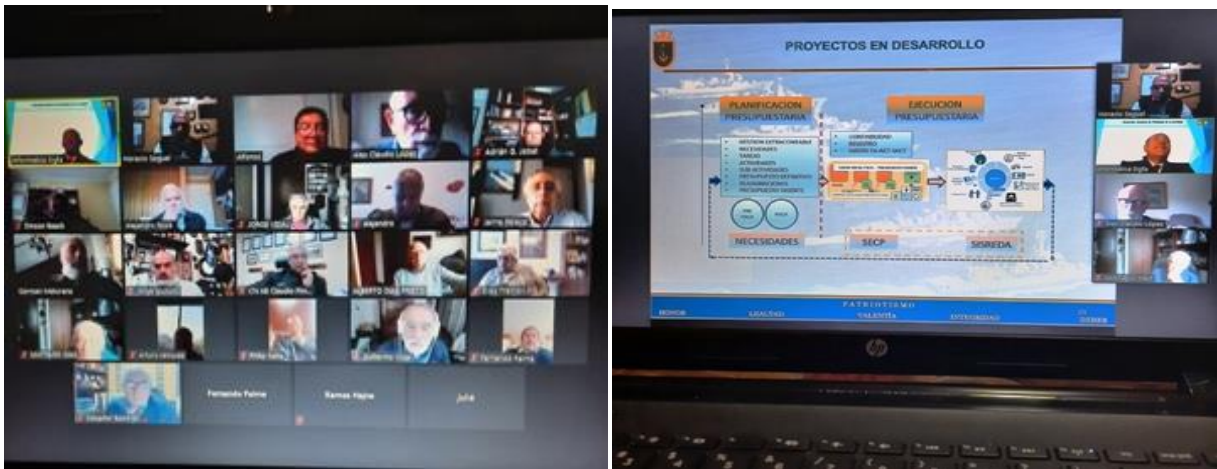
Informatica Digfa
Horacio Seguel
Alfonso
Alejo Claudio López
Adrian D. Jotter
Gaston Rasch
Alejandro Rivera
JORGE OSSA
Alejandro
Jaime Araya
German Valenzuela
Cdte Cdte Claudio
ALBERTO Diaz PRIETO
Arturo Venegas
Philip Salas
Guillermo Visal
Fernando Palma
Ramos Hayne
Julié

PROYECTOS EN DESARROLLO
PLANIFICACION PRESUPUESTARIA
EJECUCION PRESUPUESTARIA
NECESIDADES
SECP
SISREDA
PATRIOTISMO
HONOR
LEALTAD
VALENTÍA
INTEGRIDAD
DEBER
Horacio Seguel
Informatica Digfa
hp